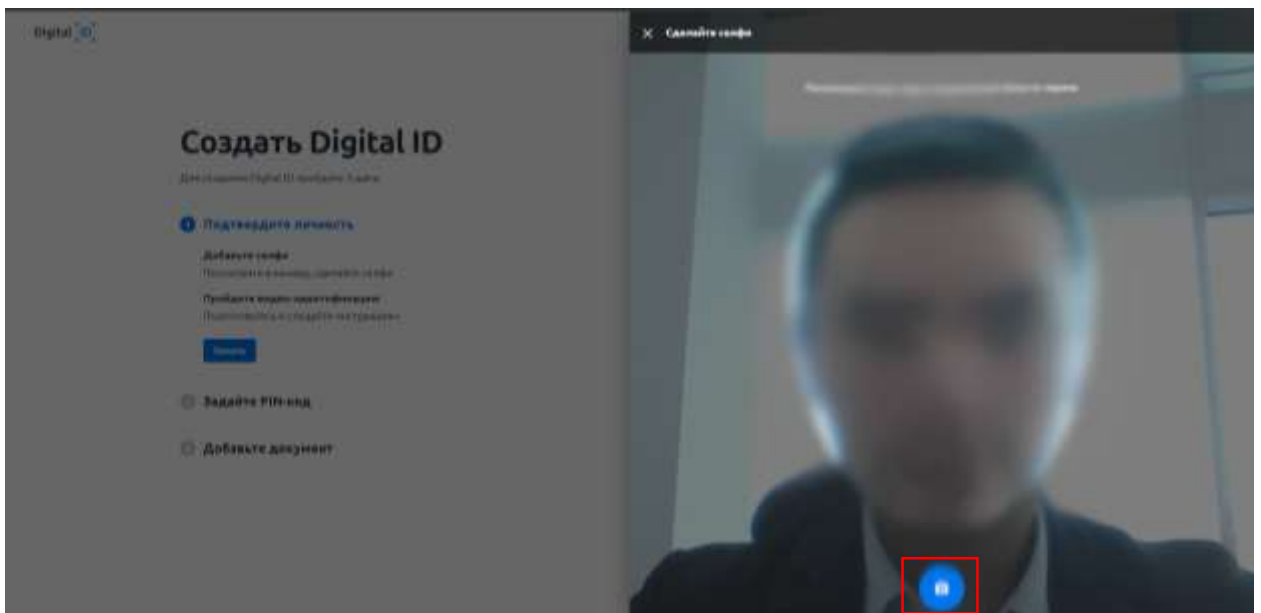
Digital ID

Создать Digital ID

Для создания Digital ID пройдите 3 шага

Подтвердите личность

Добавьте селфи
Посмотрите в камеру, сделайте селфи

Пройдите видео-идентификацию
Подготовьтесь и следуйте инструкциям

Начать

Задайте PIN-код

Добавьте документ

× Сделайте селфи

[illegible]